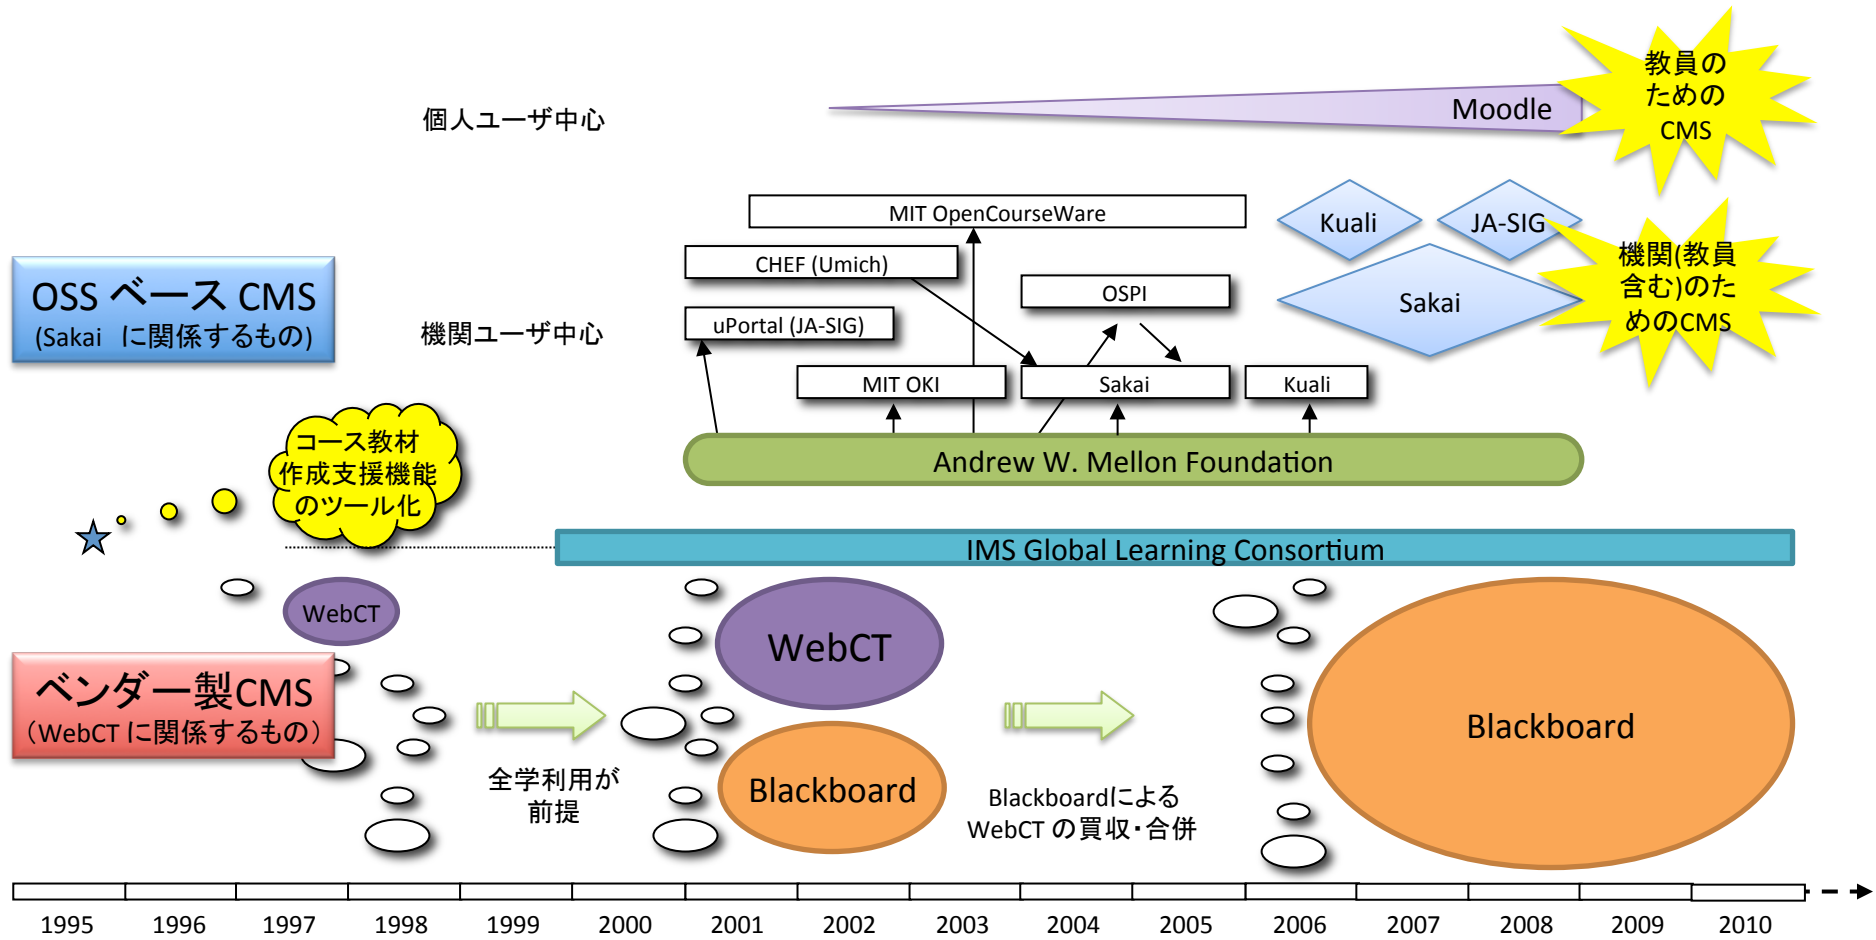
個人ユーザ中心

Moodle

教員のためのCMS

MIT OpenCourseWare

Kuali

JA-SIG

CHEF (Umich)

OSPI

Sakai

機関(教員含む)のためのCMS

OSS ベース CMS
(Sakai に関係するもの)

機関ユーザ中心

uPortal (JA-SIG)

MIT OKI

Sakai

Kuali

コース教材作成支援機能のツール化

Andrew W. Mellon Foundation

IMS Global Learning Consortium

WebCT

WebCT

ベンダー製CMS
(WebCT に関係するもの)

全学利用が前提

Blackboard

BlackboardによるWebCT の買収・合併

Blackboard

1995 1996 1997 1998 1999 2000 2001 2002 2003 2004 2005 2006 2007 2008 2009 2010